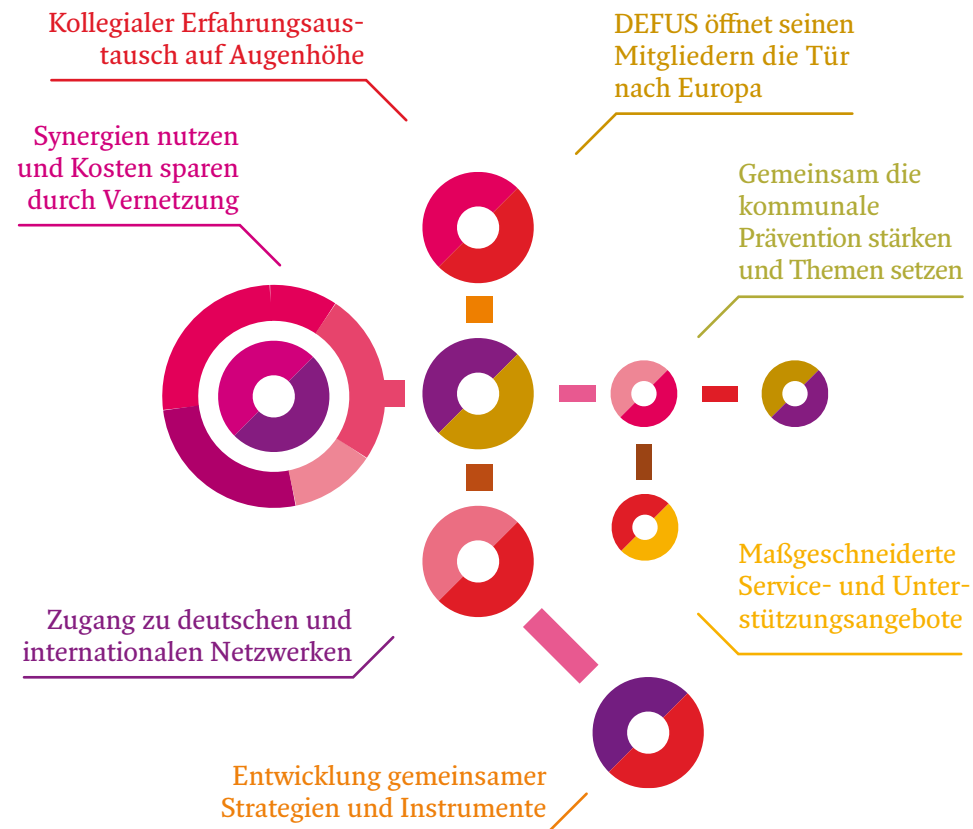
Kollegialer Erfahrungsaustausch auf Augenhöhe

DEFUS öffnet seinen Mitgliedern die Tür nach Europa

Synergien nutzen und Kosten sparen durch Vernetzung

Gemeinsam die kommunale Prävention stärken und Themen setzen

Maßgeschneiderte Service- und Unterstützungsangebote

Zugang zu deutschen und internationalen Netzwerken

Entwicklung gemeinsamer Strategien und Instrumente